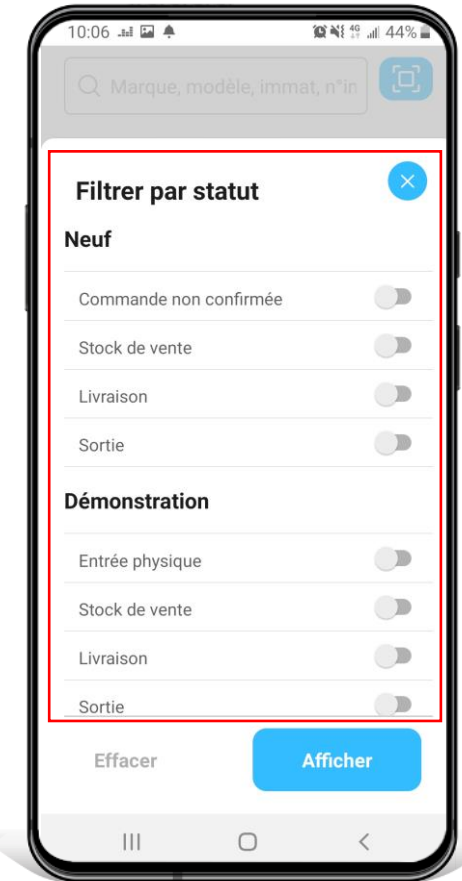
10:06 4G 44%

Marque, modèle, immat, n°in

Filtrer par statut

Neuf

Commande non confirmée

Stock de vente

Livraison

Sortie

Démonstration

Entrée physique

Stock de vente

Livraison

Sortie

Effacer

Afficher